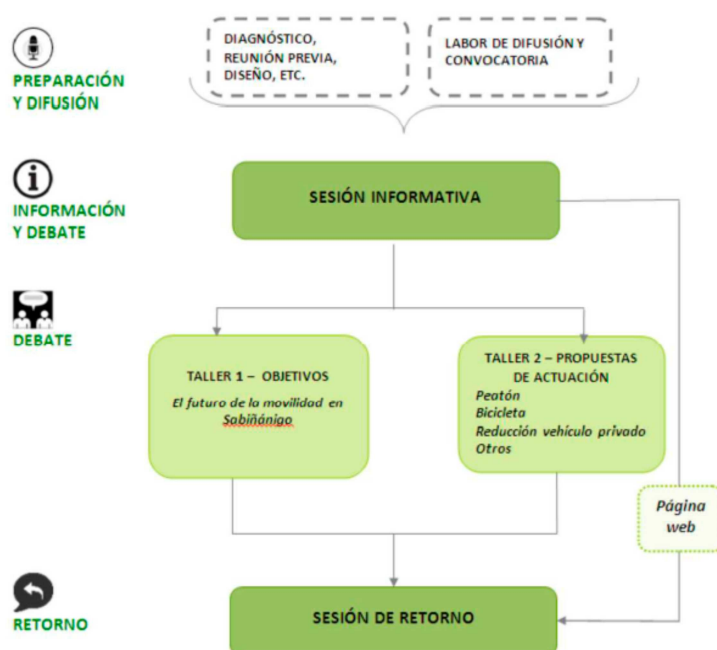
PREPARACIÓN Y DIFUSIÓN

DIAGNÓSTICO, REUNIÓN PREVIA, DISEÑO, ETC.

LABOR DE DIFUSIÓN Y CONVOCATORIA

INFORMACIÓN Y DEBATE

SESIÓN INFORMATIVA

DEBATE

TALLER 1 – OBJETIVOS

*El futuro de la movilidad en Sabiñánigo*

TALLER 2 – PROPUESTAS DE ACTUACIÓN

*Peatón*
*Bicicleta*
*Reducción vehículo privado*
*Otros*

*Página web*

RETORNO

SESIÓN DE RETORNO